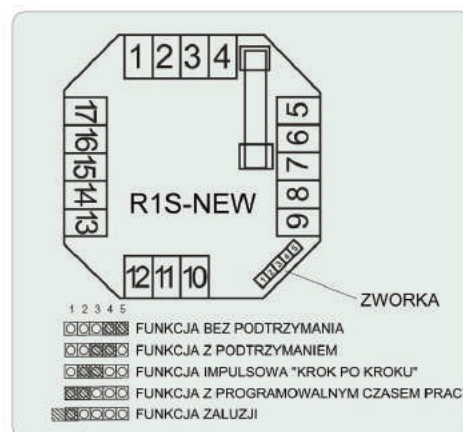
1 2 3 4

5 6 7 8 9

17 16 15 14 13

R1S-NEW

12 11 10

ZWORKA

1 2 3 4 5

FUNKCJA BEZ PODTRZYMANIA

FUNKCJA Z PODTRZYMANIEM

FUNKCJA IMPULSOWA "KROK PO KROKU"

FUNKCJA Z PROGRAMOWALNYM CZASEM PRAC

FUNKCJA ŻALUZJI